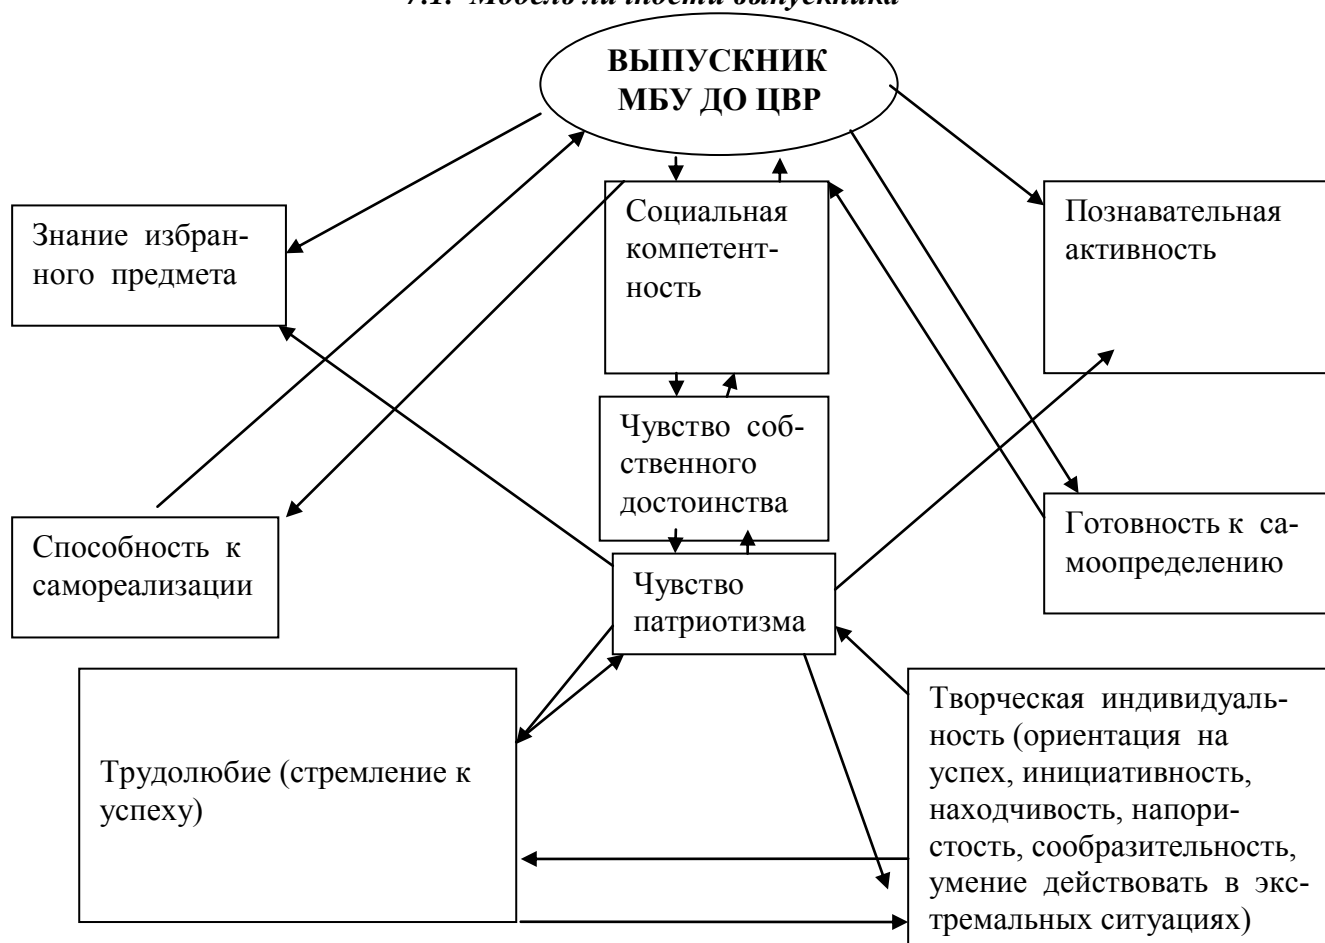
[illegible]

ВЫПУСКНИК МБУ ДО ЦВР

Знание избранного предмета

Социальная компетентность

Познавательная активность

Чувство собственного достоинства

Способность к самореализации

Чувство патриотизма

Готовность к самоопределению

Трудолюбие (стремление к успеху)

Творческая индивидуальность (ориентация на успех, инициативность, находчивость, напористость, сообразительность, умение действовать в экстремальных ситуациях)